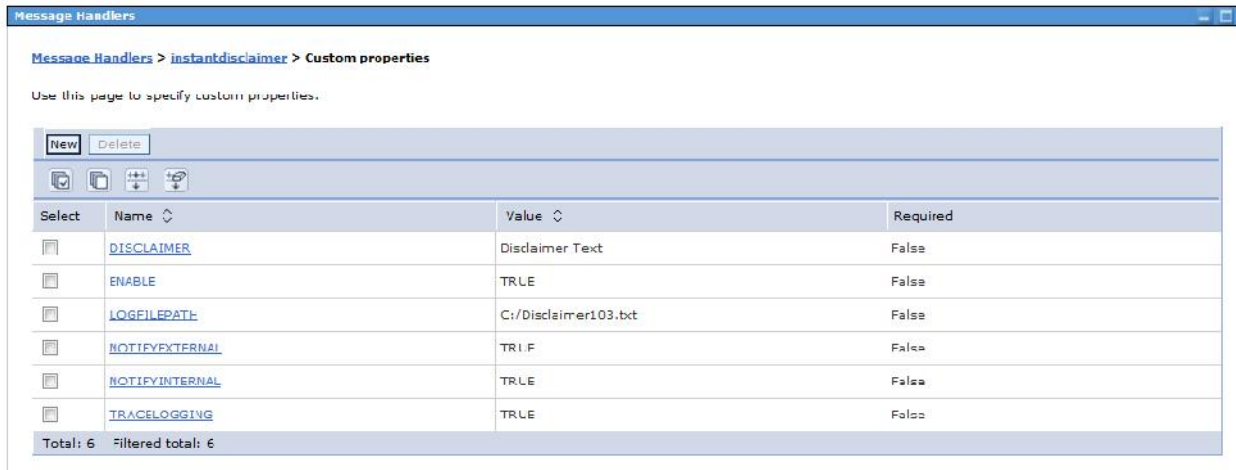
Message Handlers

Message Handlers > instantdisclaimer > Custom properties

Use this page to specify custom properties.

New Delete

| Select | Name | Value | Required |
|---|---|---|---|
| | DISCLAIMER | Disclaimer Text | False |
| | ENABLE | TRUE | False |
| | LOGFILEPATH | C:/Disclaimer103.txt | False |
| | NOTIFYEXTERNAL | TRUE | False |
| | NOTIFYINTERNAL | TRUE | False |
| | TRACELOGGING | TRUE | False |

Total: 6 Filtered total: 6